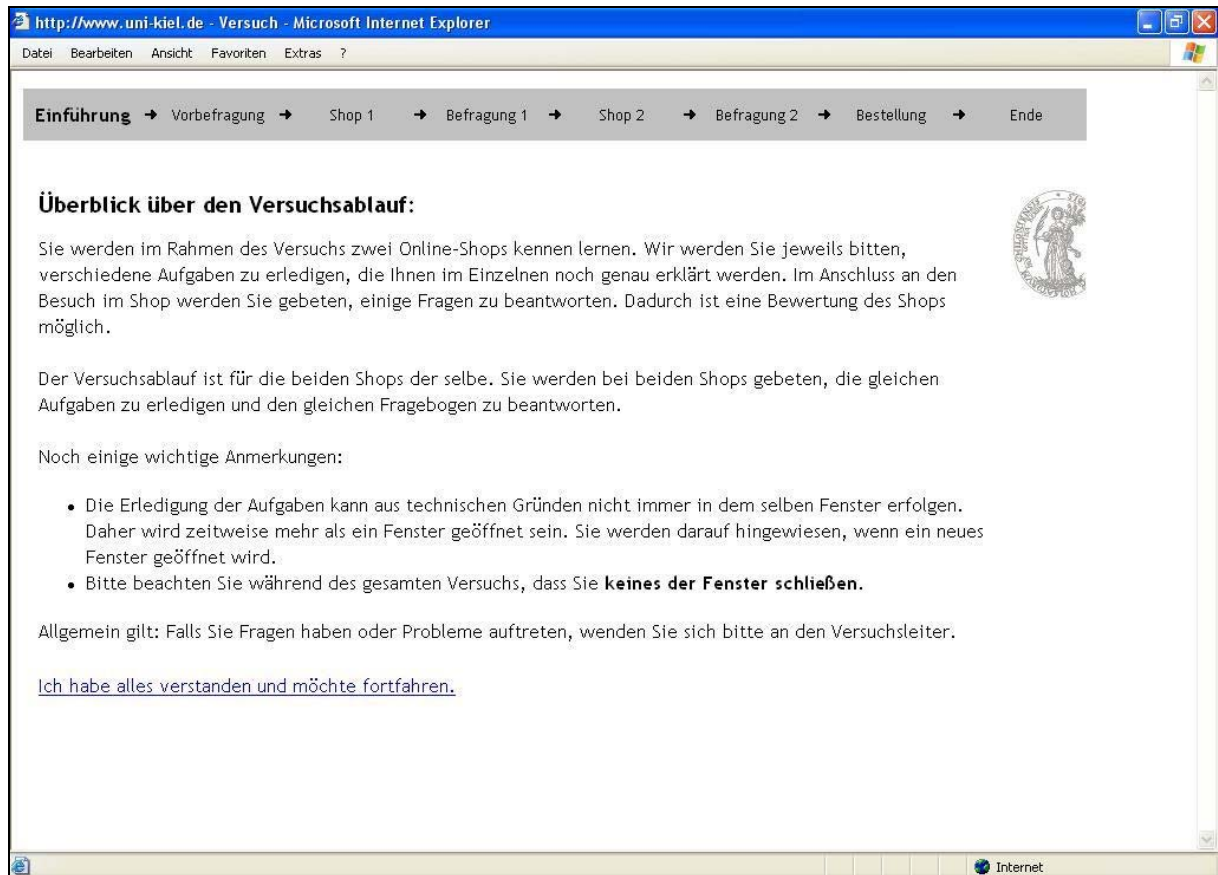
http://www.uni-kiel.de - Versuch - Microsoft Internet Explorer

Datei Bearbeiten Ansicht Favoriten Extras ?

**Einführung** → Vorbefragung → Shop 1 → Befragung 1 → Shop 2 → Befragung 2 → Bestellung → Ende

**Überblick über den Versuchsablauf:**

Sie werden im Rahmen des Versuchs zwei Online-Shops kennen lernen. Wir werden Sie jeweils bitten, verschiedene Aufgaben zu erledigen, die Ihnen im Einzelnen noch genau erklärt werden. Im Anschluss an den Besuch im Shop werden Sie gebeten, einige Fragen zu beantworten. Dadurch ist eine Bewertung des Shops möglich.

Der Versuchsablauf ist für die beiden Shops der selbe. Sie werden bei beiden Shops gebeten, die gleichen Aufgaben zu erledigen und den gleichen Fragebogen zu beantworten.

Noch einige wichtige Anmerkungen:

- Die Erledigung der Aufgaben kann aus technischen Gründen nicht immer in dem selben Fenster erfolgen. Daher wird zeitweise mehr als ein Fenster geöffnet sein. Sie werden darauf hingewiesen, wenn ein neues Fenster geöffnet wird.
- Bitte beachten Sie während des gesamten Versuchs, dass Sie **keines der Fenster schließen.**

Allgemein gilt: Falls Sie Fragen haben oder Probleme auftreten, wenden Sie sich bitte an den Versuchsleiter.

Ich habe alles verstanden und möchte fortfahren.

Internet